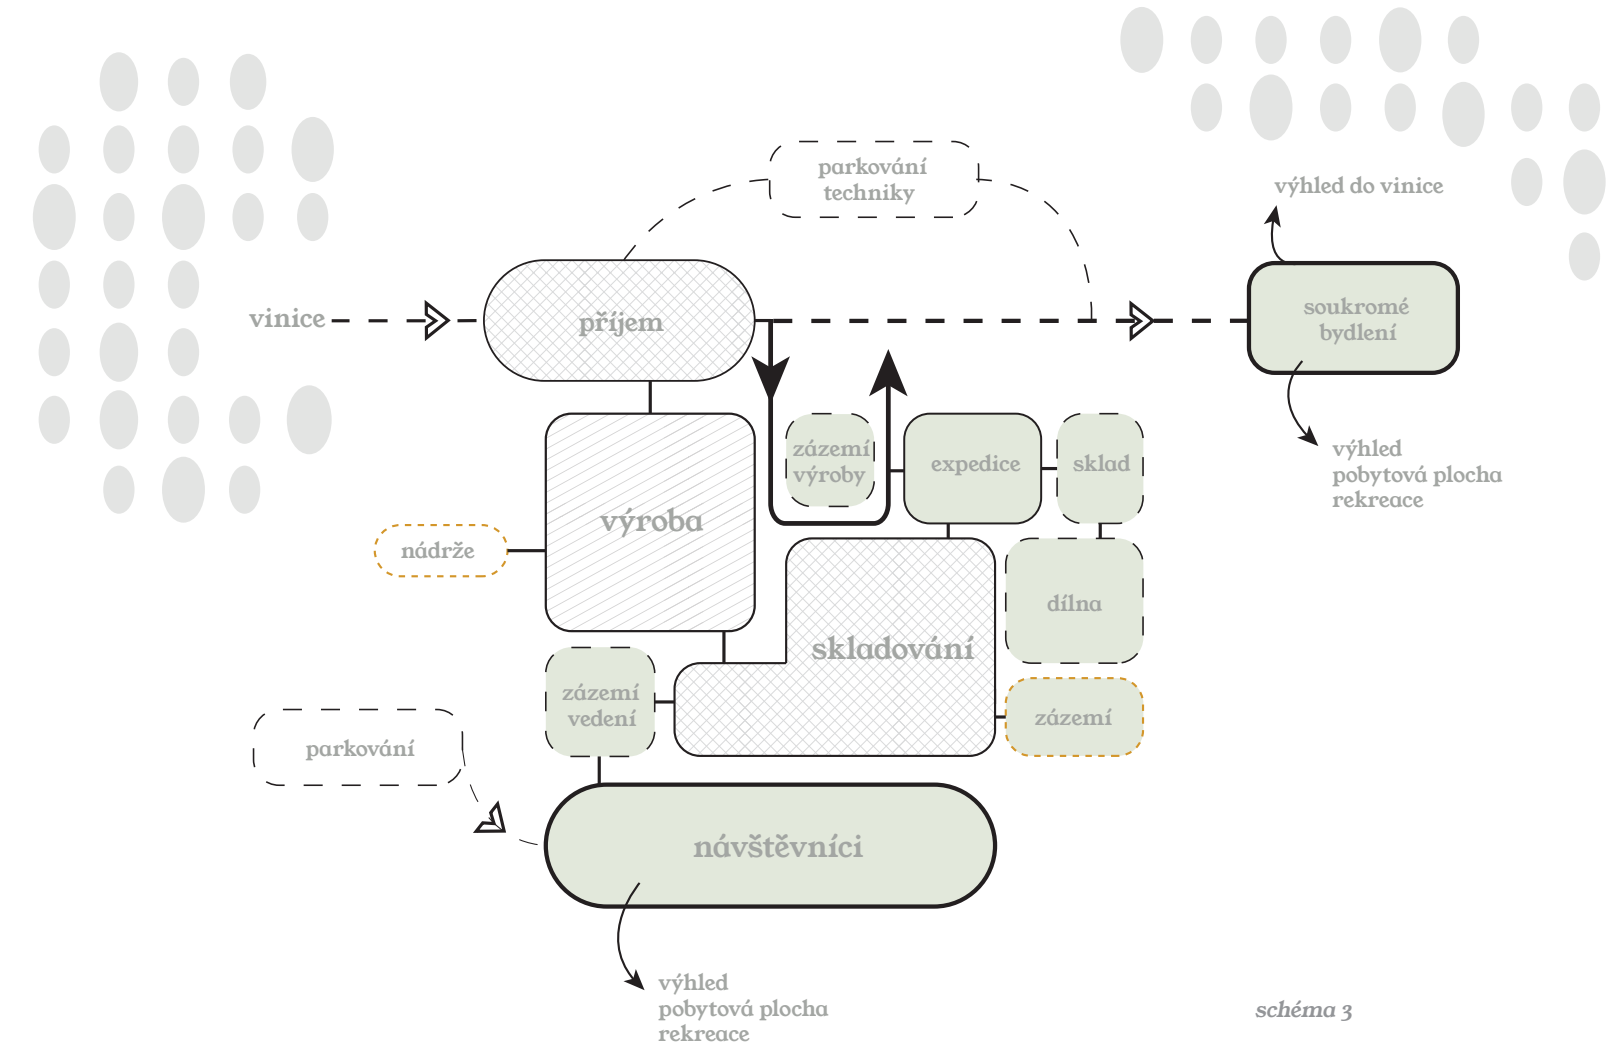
parkování techniky

výhled do vinice

vinice

příjem

soukromé bydlení

výhled pobytová plocha rekreace

zázemí výroby

expedice

sklad

výroba

nádrže

dílna

skladování

zázemí vedení

zázemí

parkování

návštěvníci

výhled pobytová plocha rekreace

schéma 3